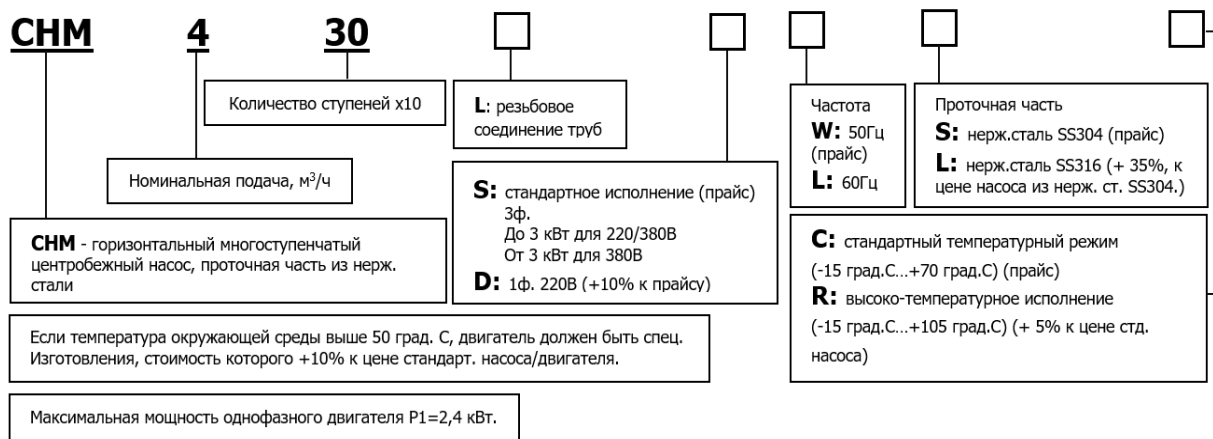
CHM 4 30

Количество ступеней x10

L: резьбовое соединение труб

Частота
W: 50Гц (прайс)
L: 60Гц

Проточная часть
S: нерж.сталь SS304 (прайс)
L: нерж.сталь SS316 (+ 35%, к цене насоса из нерж. ст. SS304.)

Номинальная подача, м$^3$/ч

S: стандартное исполнение (прайс)
3ф.
До 3 кВт для 220/380В
От 3 кВт для 380В
D: 1ф. 220В (+10% к прайсу)

CHM - горизонтальный многоступенчатый центробежный насос, проточная часть из нерж. стали

C: стандартный температурный режим (-15 град.С…+70 град.С) (прайс)
R: высоко-температурное исполнение (-15 град.С…+105 град.С) (+ 5% к цене стд. насоса)

Если температура окружающей среды выше 50 град. С, двигатель должен быть спец. Изготовления, стоимость которого +10% к цене стандарт. насоса/двигателя.

Максимальная мощность однофазного двигателя P1=2,4 кВт.